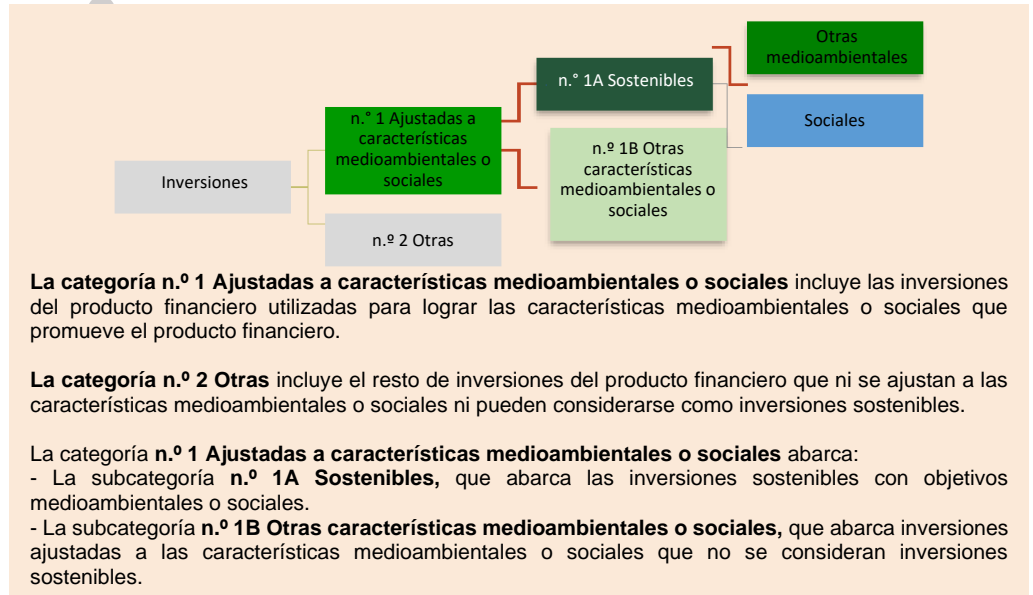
Otras medioambientales

n.° 1A Sostenibles

Sociales

n.° 1 Ajustadas a características medioambientales o sociales

n.º 1B Otras características medioambientales o sociales

Inversiones

n.º 2 Otras

**La categoría n.º 1 Ajustadas a características medioambientales o sociales** incluye las inversiones del producto financiero utilizadas para lograr las características medioambientales o sociales que promueve el producto financiero.

**La categoría n.º 2 Otras** incluye el resto de inversiones del producto financiero que ni se ajustan a las características medioambientales o sociales ni pueden considerarse como inversiones sostenibles.

La categoría **n.º 1 Ajustadas a características medioambientales o sociales** abarca:
- La subcategoría **n.º 1A Sostenibles,** que abarca las inversiones sostenibles con objetivos medioambientales o sociales.
- La subcategoría **n.º 1B Otras características medioambientales o sociales,** que abarca inversiones ajustadas a las características medioambientales o sociales que no se consideran inversiones sostenibles.